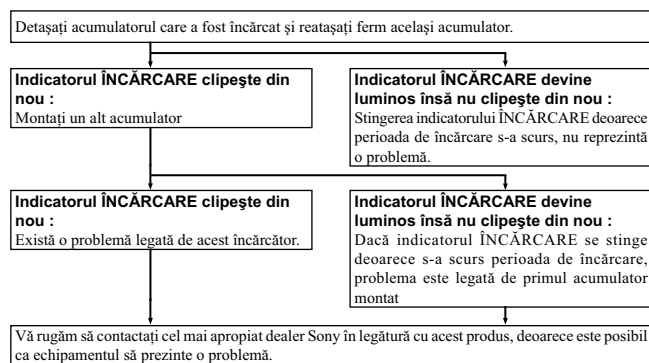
Detaşaţi acumulatorul care a fost încărcat şi reataşaţi ferm acelaşi acumulator.

**Indicatorul ÎNCĂRCARE clipeşte din nou :**
Montaţi un alt acumulator

**Indicatorul ÎNCĂRCARE devine luminos însă nu clipeşte din nou :**
Stingerea indicatorului ÎNCĂRCARE deoarece perioada de încărcare s-a scurs, nu reprezintă o problemă.

**Indicatorul ÎNCĂRCARE clipeşte din nou :**
Există o problemă legată de acest încărcător.

**Indicatorul ÎNCĂRCARE devine luminos însă nu clipeşte din nou :**
Dacă indicatorul ÎNCĂRCARE se stinge deoarece s-a scurs perioada de încărcare, problema este legată de primul acumulator montat

Vă rugăm să contactaţi cel mai apropiat dealer Sony în legătură cu acest produs, deoarece este posibil ca echipamentul să prezinte o problemă.